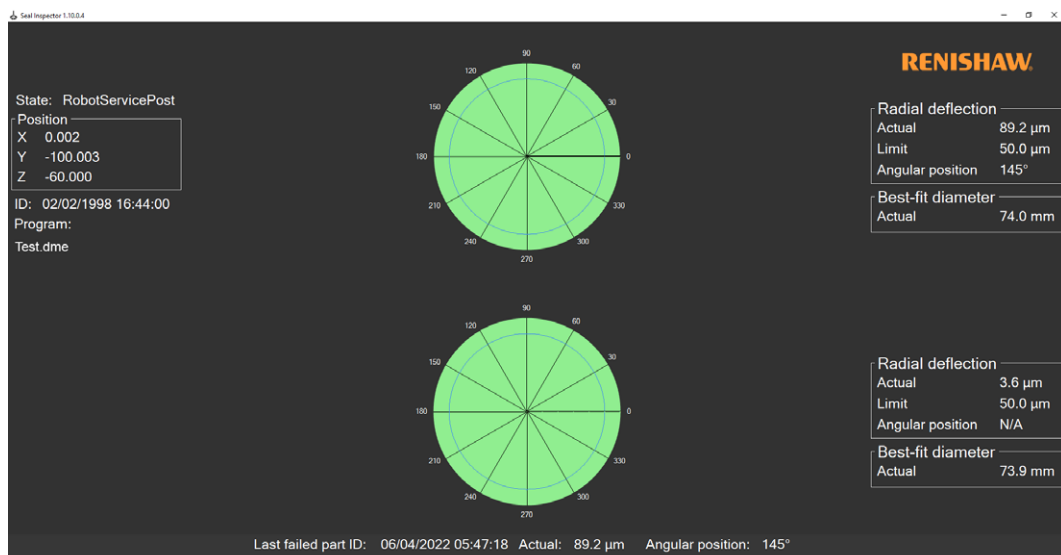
Seal Inspector 1.10.0.4

RENISHAW

State: RobotServicePost

Position
X 0.002
Y -100.003
Z -60.000

ID: 02/02/1998 16:44:00
Program:
Test.dme

90
60
30
0
330
300
270
240
210
180
150
120

Radial deflection
Actual 89.2 µm
Limit 50.0 µm
Angular position 145°

Best-fit diameter
Actual 74.0 mm

90
60
30
0
330
300
270
240
210
180
150
120

Radial deflection
Actual 3.6 µm
Limit 50.0 µm
Angular position N/A

Best-fit diameter
Actual 73.9 mm

Last failed part ID: 06/04/2022 05:47:18 Actual: 89.2 µm Angular position: 145°